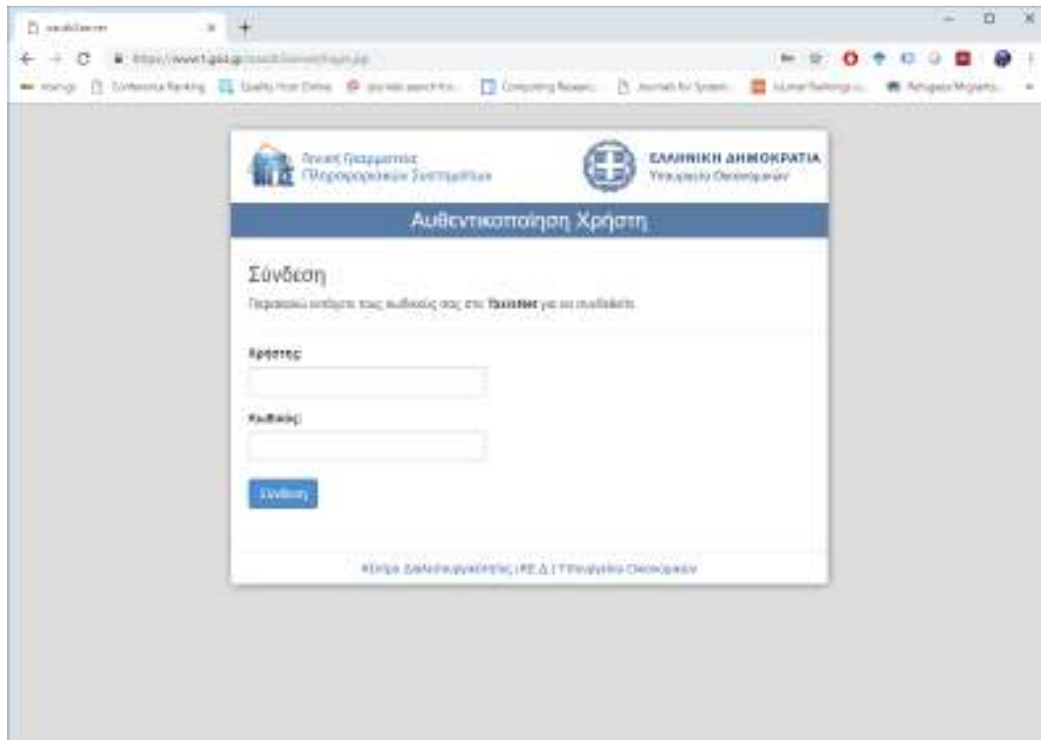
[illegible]

https://www1.gsis.gr/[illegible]

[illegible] Conference Ranking Quality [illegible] Computing Research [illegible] Journals for System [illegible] Refugees Migrants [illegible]

Γενική Γραμματεία Πληροφοριακών Συστημάτων

ΕΛΛΗΝΙΚΗ ΔΗΜΟΚΡΑΤΙΑ
Υπουργείο Οικονομικών

Αυθεντικοποίηση Χρήστη

Σύνδεση

Παρακαλώ εισάγετε τους κωδικούς σας στο Taxisnet για να συνδεθείτε.

Χρήστης:

Κωδικός:

Σύνδεση

Κέντρο Διαλειτουργικότητας ΓΓΠΣ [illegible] | Υπουργείο Οικονομικών